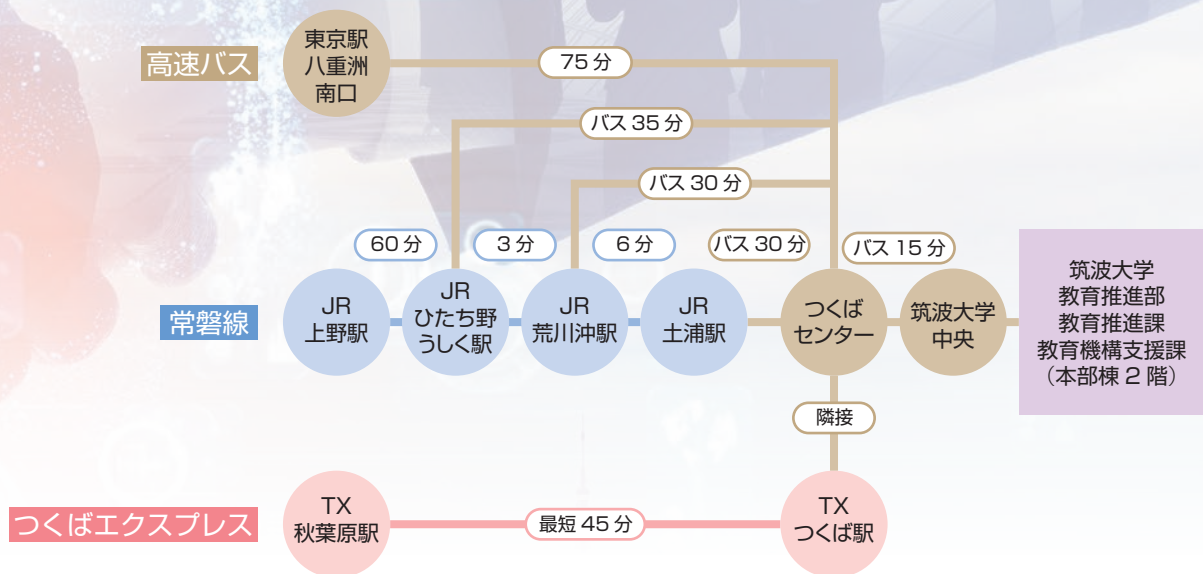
高速バス

東京駅
八重洲
南口

75 分

バス 35 分

バス 30 分

60 分

3 分

6 分

バス 30 分

バス 15 分

常磐線

JR
上野駅

JR
ひたち野
うしく駅

JR
荒川沖駅

JR
土浦駅

つくば
センター

筑波大学
中央

筑波大学
教育推進部
教育推進課
教育機構支援課
（本部棟 2 階）

隣接

つくばエクスプレス

TX
秋葉原駅

最短 45 分

TX
つくば駅